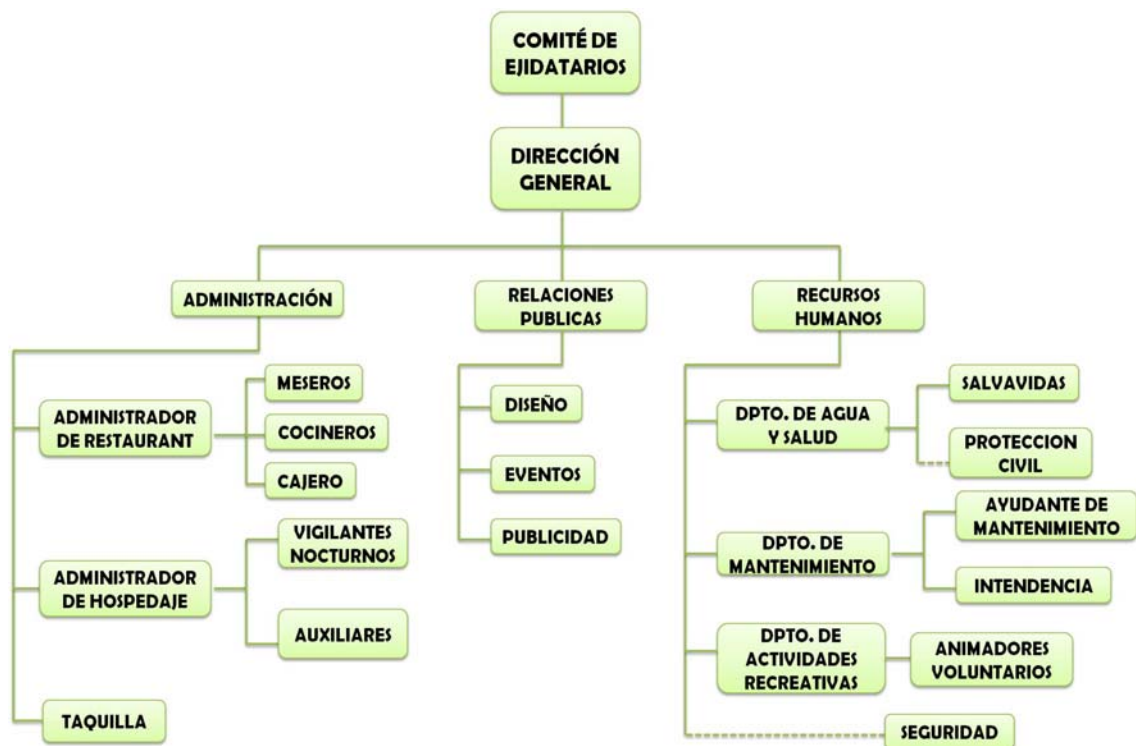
COMITÉ DE EJIDATARIOS

DIRECCIÓN GENERAL

ADMINISTRACIÓN

RELACIONES PUBLICAS

RECURSOS HUMANOS

ADMINISTRADOR DE RESTAURANT

MESEROS

COCINEROS

CAJERO

ADMINISTRADOR DE HOSPEDAJE

VIGILANTES NOCTURNOS

AUXILIARES

TAQUILLA

DISEÑO

EVENTOS

PUBLICIDAD

DPTO. DE AGUA Y SALUD

SALVAVIDAS

PROTECCION CIVIL

DPTO. DE MANTENIMIENTO

AYUDANTE DE MANTENIMIENTO

INTENDENCIA

DPTO. DE ACTIVIDADES RECREATIVAS

ANIMADORES VOLUNTARIOS

SEGURIDAD